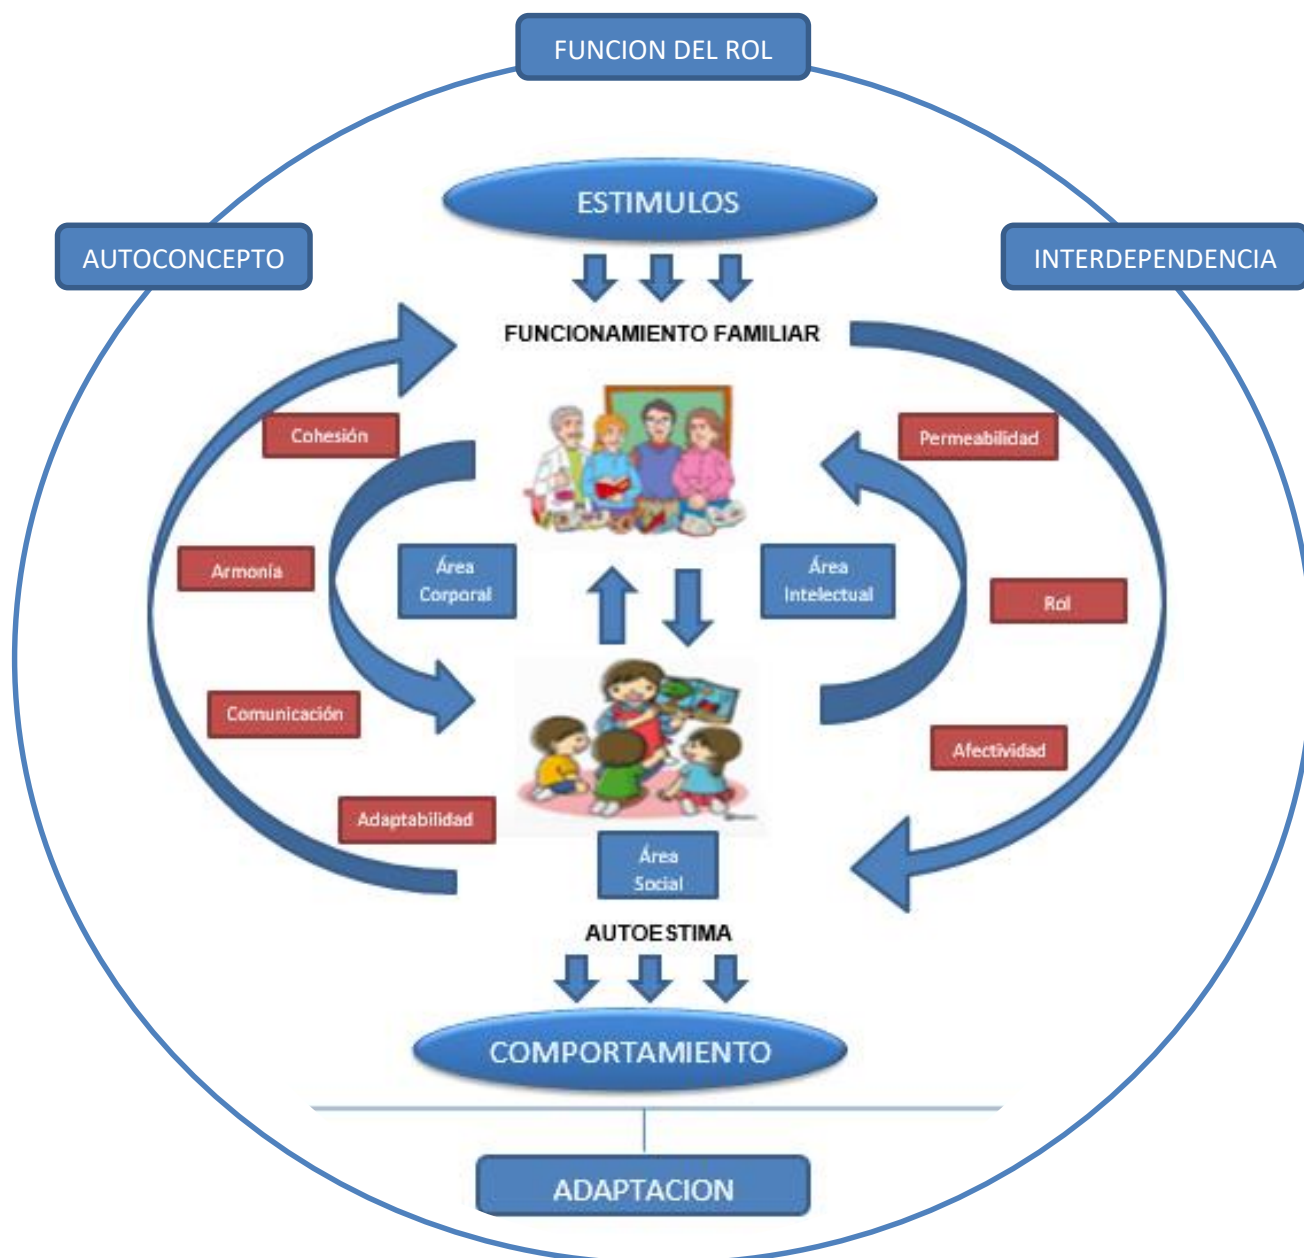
FUNCION DEL ROL

AUTOCONCEPTO

ESTIMULOS

INTERDEPENDENCIA

FUNCIONAMIENTO FAMILIAR

Cohesión

Permeabilidad

Armonía

Área Corporal

Área Intelectual

Rol

Comunicación

Afectividad

Adaptabilidad

Área Social

AUTOESTIMA

COMPORTAMIENTO

ADAPTACION